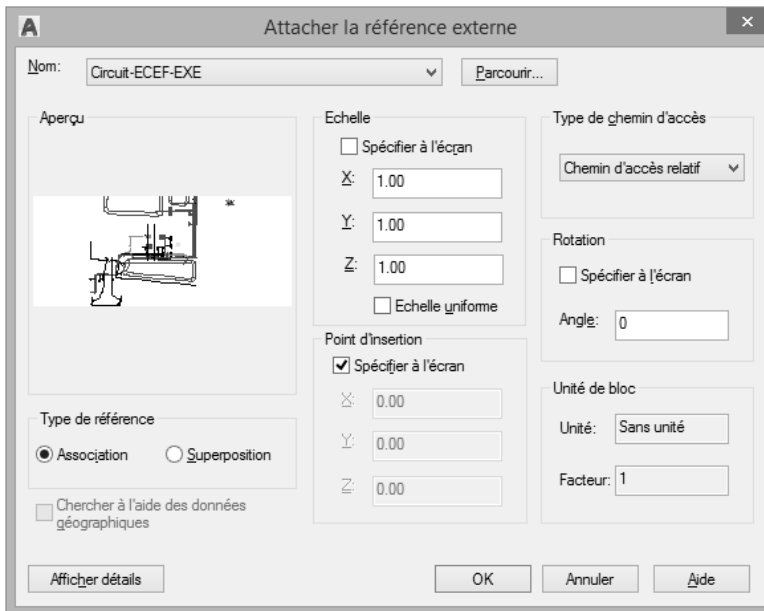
Attacher la référence externe

Nom: Circuit-ECEF-EXE
Parcourir...

Aperçu

Echelle
Spécifier à l'écran
X: 1.00
Y: 1.00
Z: 1.00
Echelle uniforme

Type de chemin d'accès
Chemin d'accès relatif

Rotation
Spécifier à l'écran
Angle: 0

Point d'insertion
Spécifier à l'écran
X: 0.00
Y: 0.00
Z: 0.00

Unité de bloc
Unité: Sans unité
Facteur: 1

Type de référence
Association
Superposition

Chercher à l'aide des données géographiques

Afficher détails
OK
Annuler
Aide